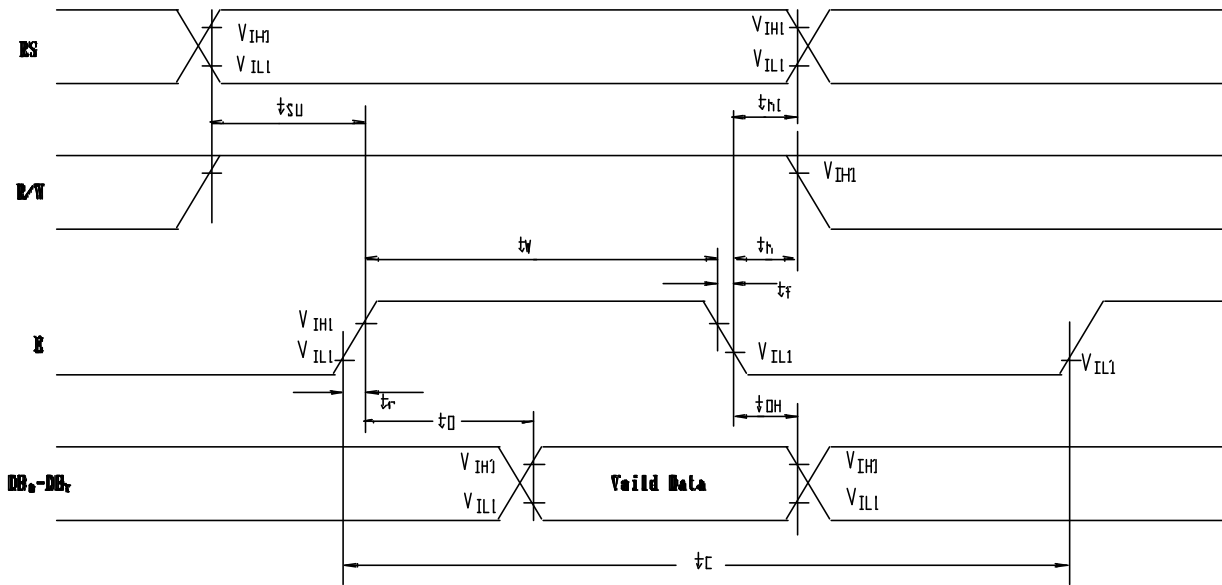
RS
$V_{IH1}$
$V_{IL1}$
$V_{IH1}$
$V_{IL1}$
$t_{SU}$
$t_{H1}$
R/W
$V_{IH1}$
$t_W$
$t_H$
$t_f$
E
$V_{IH1}$
$V_{IL1}$
$V_{IL1}$
$V_{IL1}$
$t_r$
$t_D$
$t_{DH}$
$DB_0$-$DB_7$
$V_{IH1}$
$V_{IL1}$
Vaild Data
$V_{IH1}$
$V_{IL1}$
$t_C$